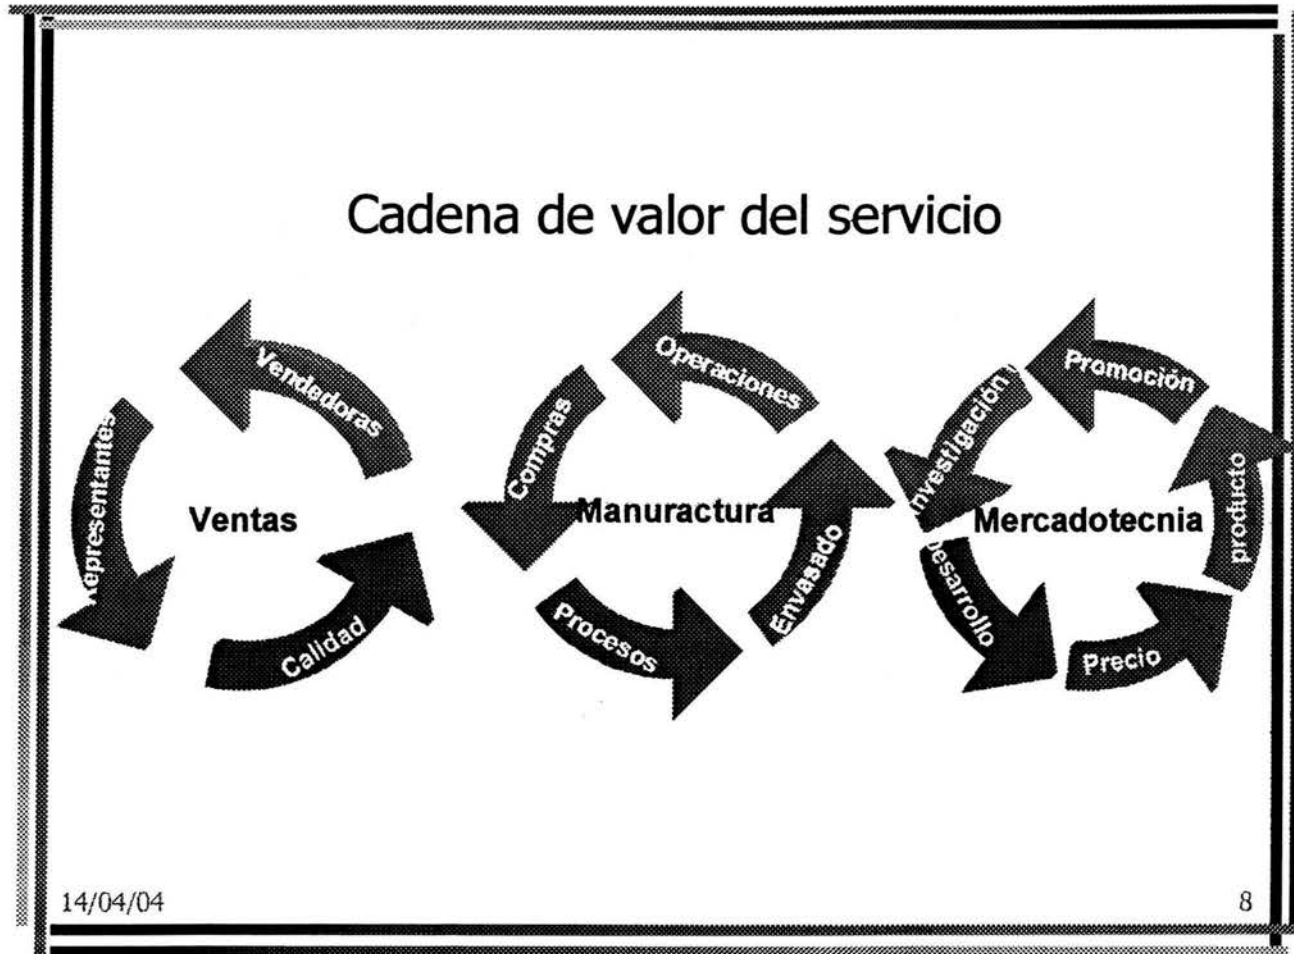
Cadena de valor del servicio

Vendedoras
Representantes
Ventas
Calidad

Operaciones
Compras
Manuractura
Envasado
Procesos

Promoción
Investigación
Mercadotecnia
producto
Desarrollo
Precio

14/04/04

8